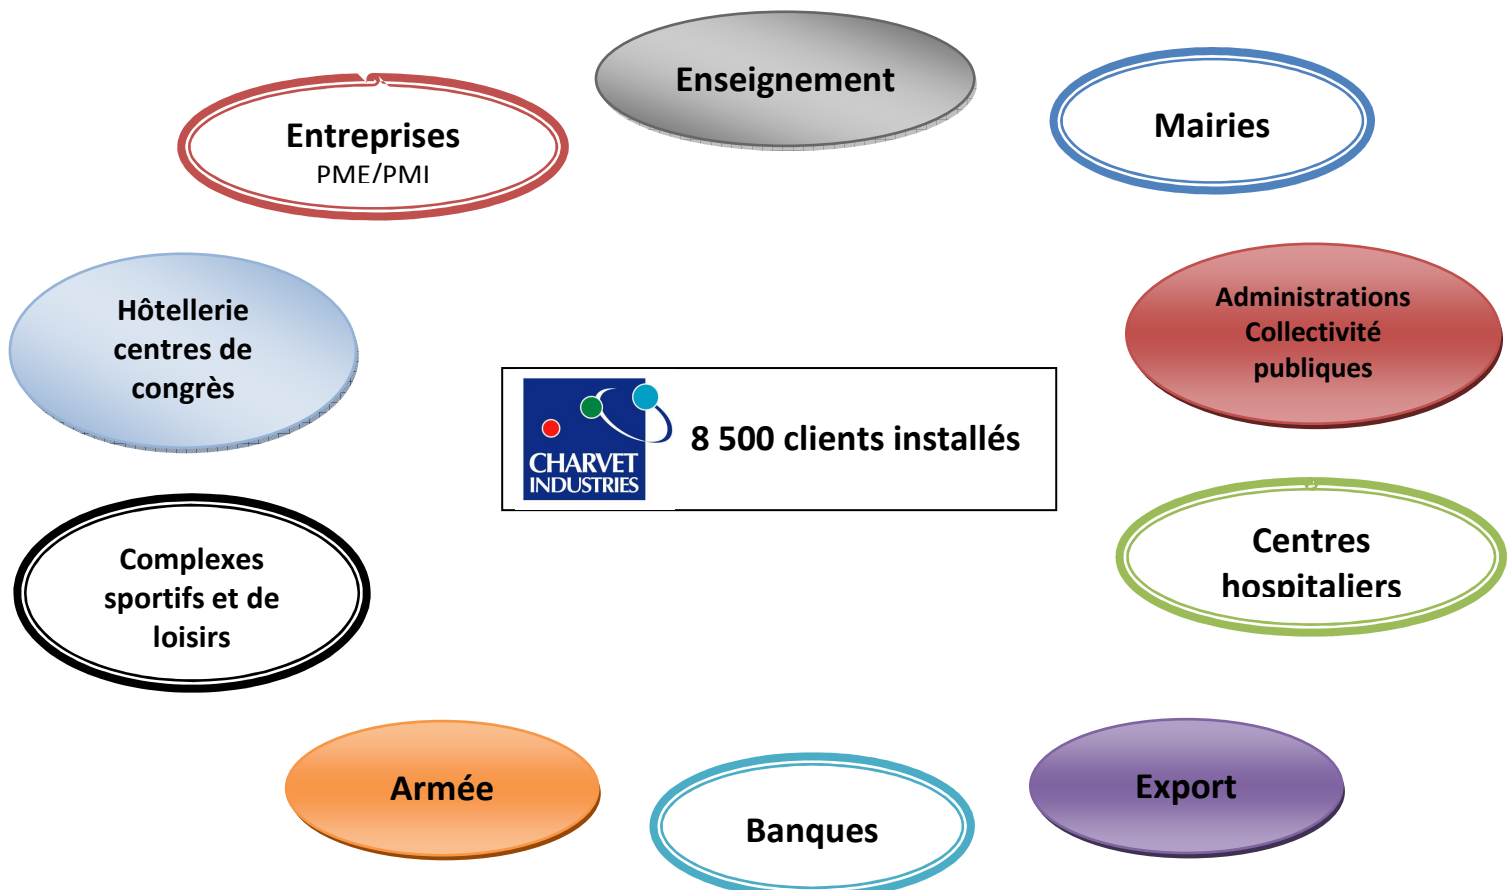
Enseignement

Entreprises
PME/PMI

Mairies

Hôtellerie centres de congrès

CHARVET INDUSTRIES

8 500 clients installés

Administrations Collectivité publiques

Complexes sportifs et de loisirs

Centres hospitaliers

Armée

Banques

Export